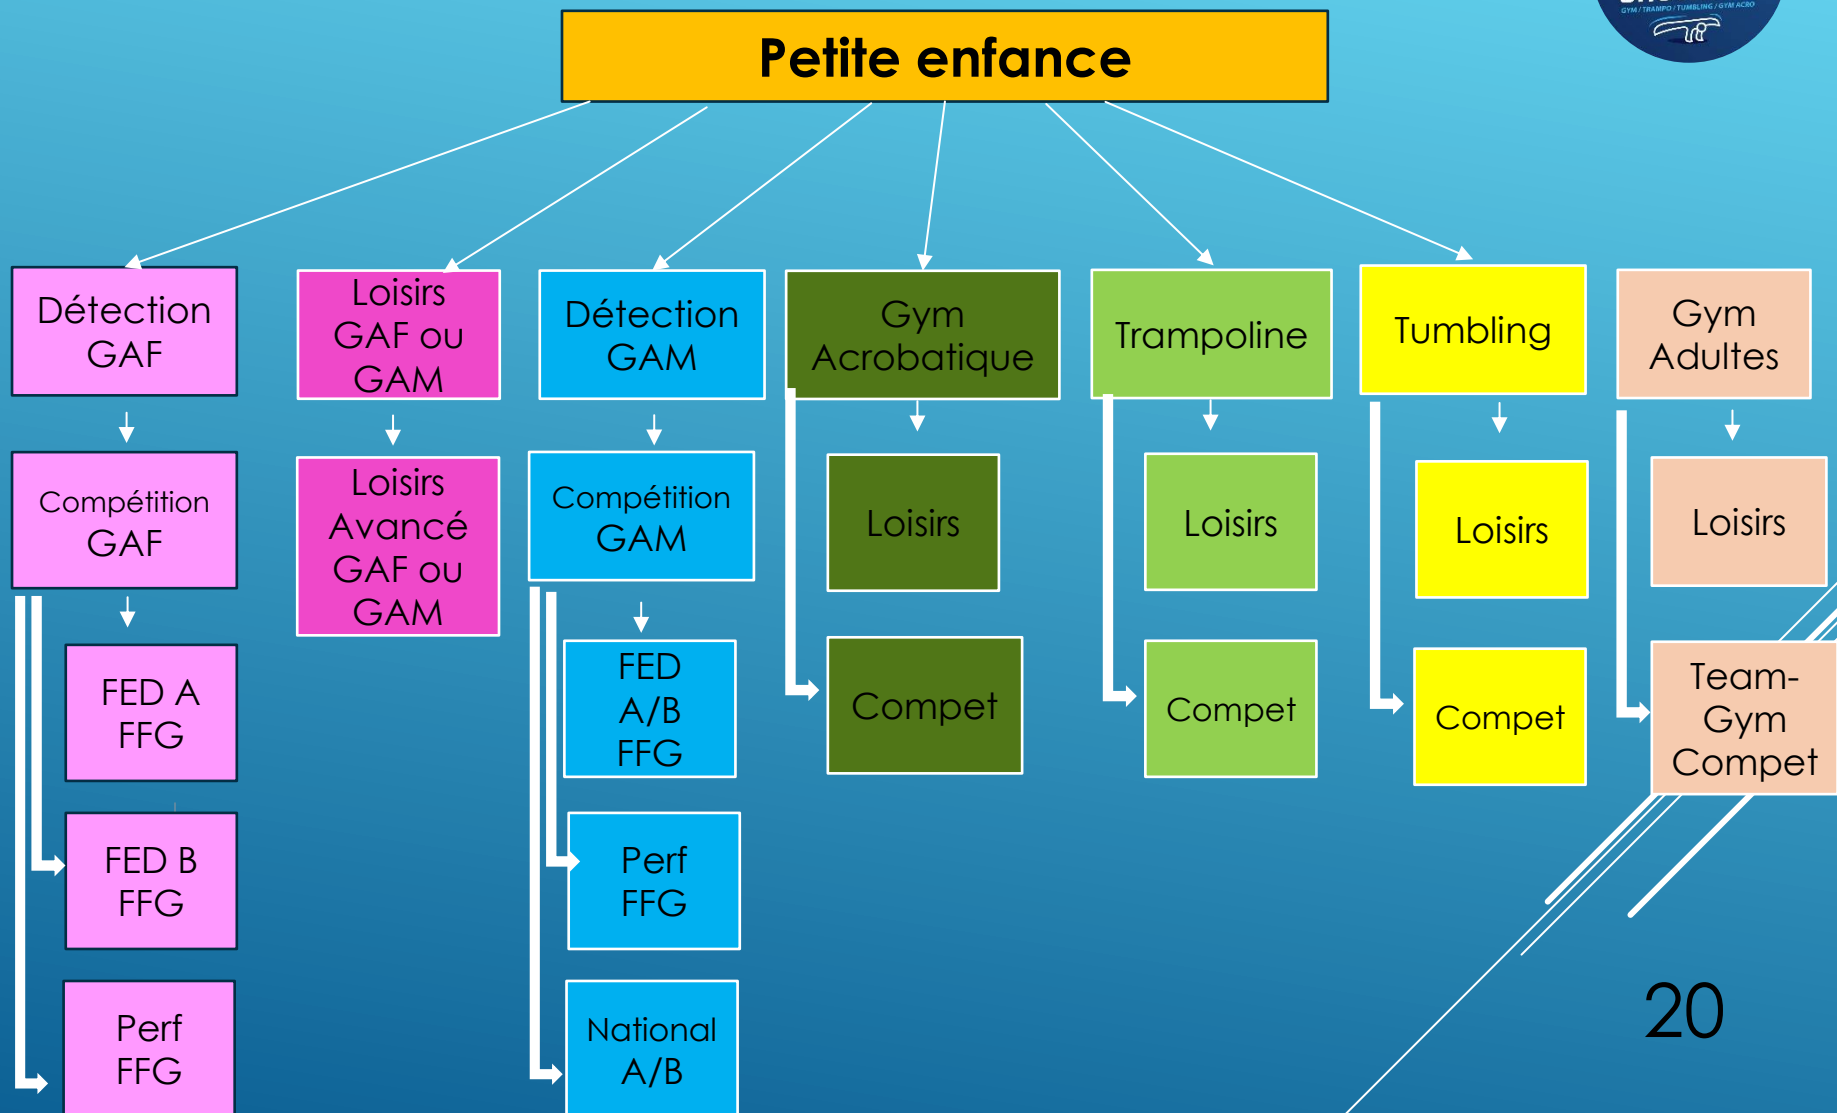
Petite enfance

GYM / TRAMPO / TUMBLING / GYM ACRO

Détection GAF

Compétition GAF

FED A FFG

FED B FFG

Perf FFG

Loisirs GAF ou GAM

Loisirs Avancé GAF ou GAM

Détection GAM

Compétition GAM

FED A/B FFG

Perf FFG

National A/B

Gym Acrobatique

Loisirs

Compet

Trampoline

Loisirs

Compet

Tumbling

Loisirs

Compet

Gym Adultes

Loisirs

Team-Gym Compet

20